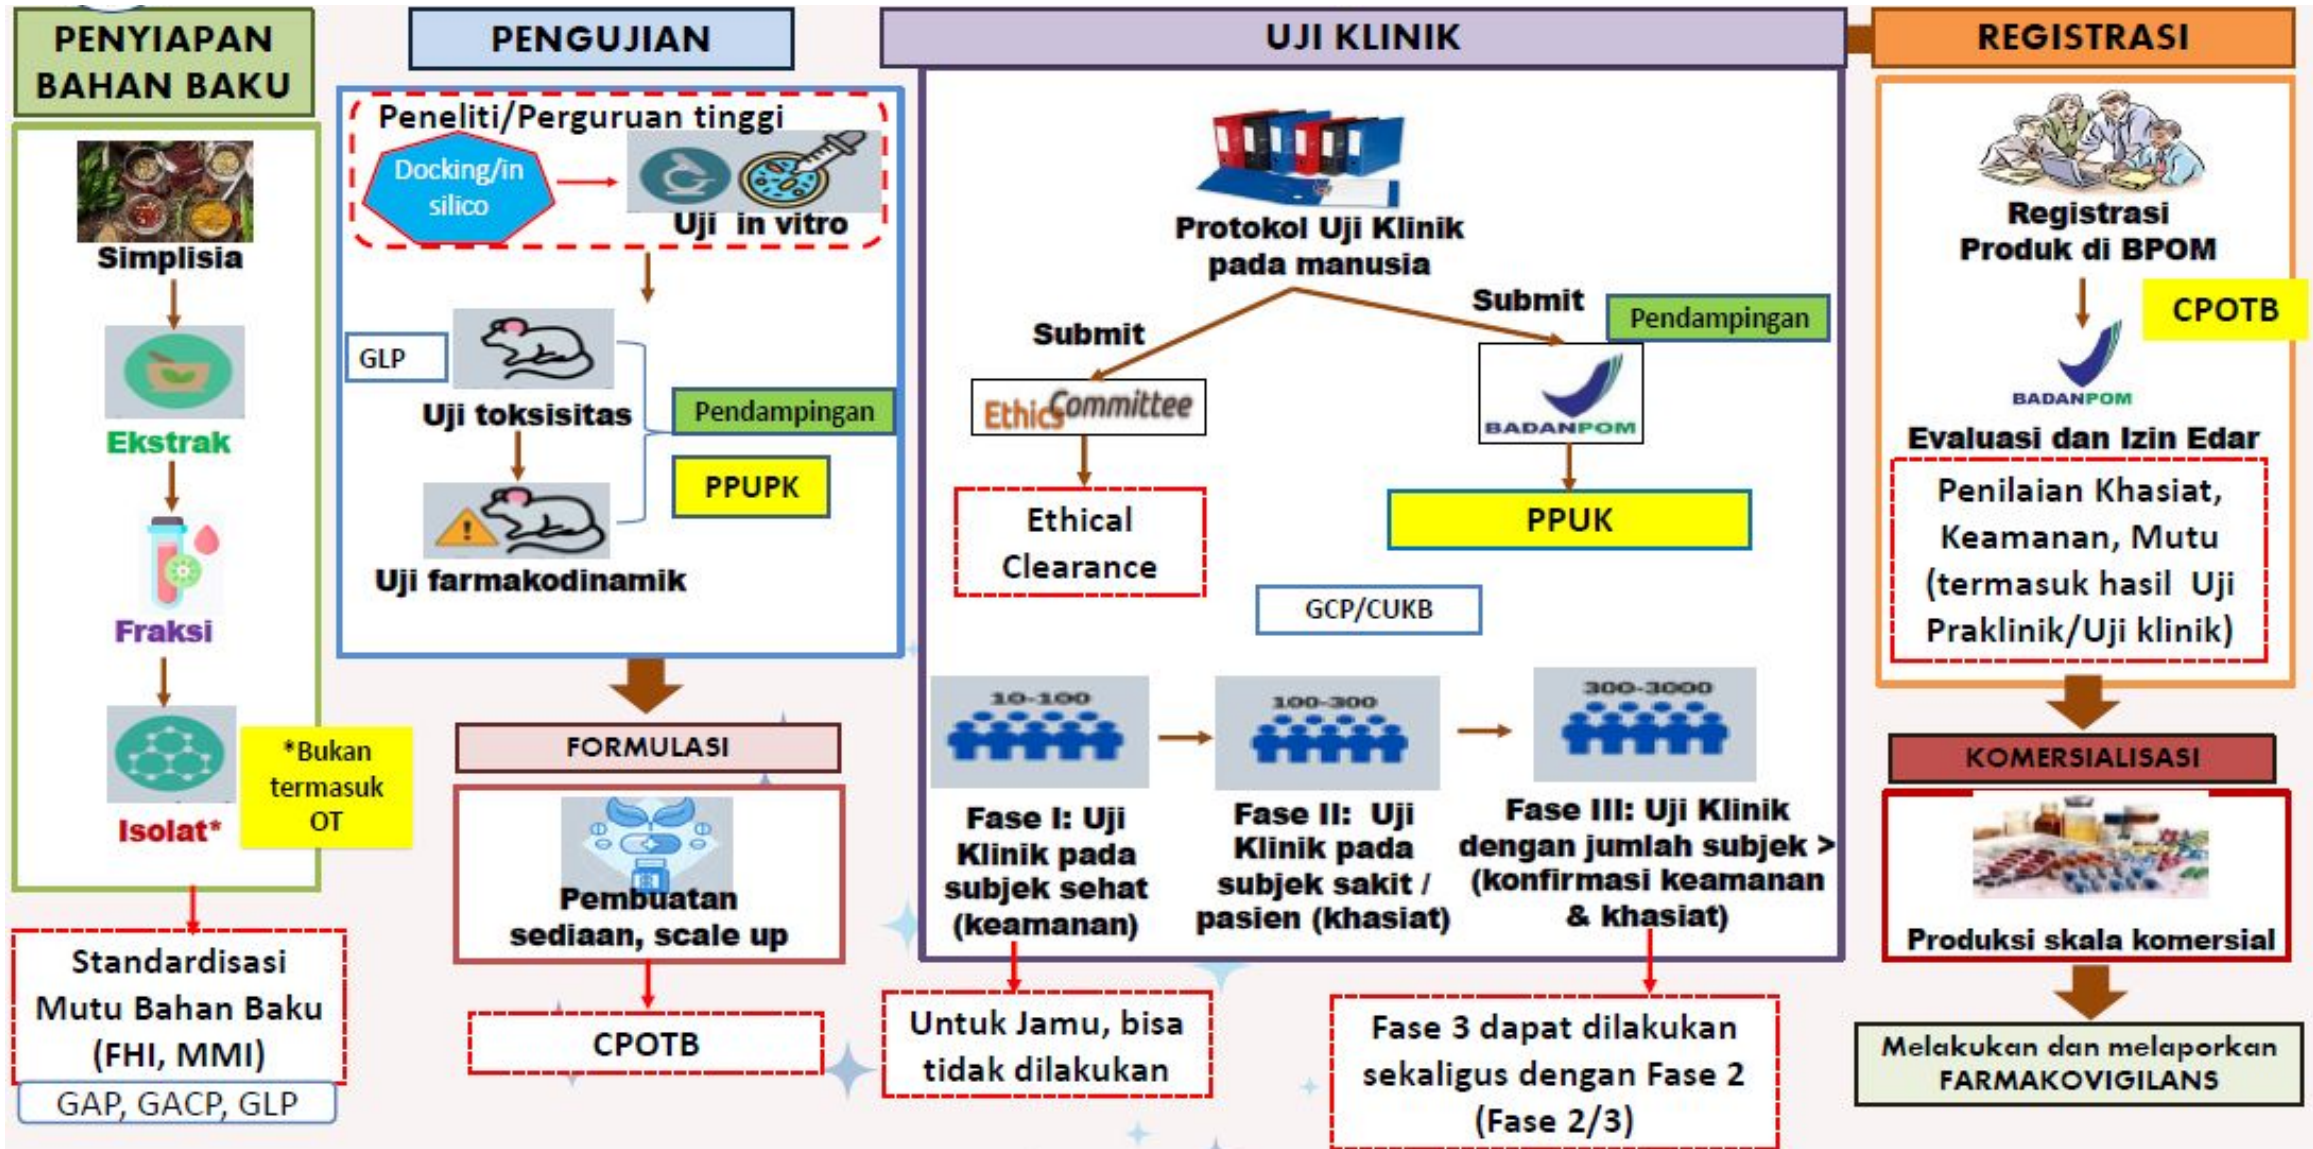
PENYIAPAN BAHAN BAKU

Simplisia

Ekstrak

Fraksi

Isolat*

*Bukan termasuk OT

Standardisasi Mutu Bahan Baku (FHI, MMI)

GAP, GACP, GLP

PENGUJIAN

Peneliti/Perguruan tinggi

Docking/in silico

Uji in vitro

GLP

Uji toksisitas

Pendampingan

PPUPK

Uji farmakodinamik

FORMULASI

Pembuatan sediaan, scale up

CPOTB

UJI KLINIK

Protokol Uji Klinik pada manusia

Submit

Submit

Pendampingan

Ethics Committee

BADANPOM

Ethical Clearance

PPUK

GCP/CUKB

10-100

100-300

300-3000

Fase I: Uji Klinik pada subjek sehat (keamanan)

Fase II: Uji Klinik pada subjek sakit / pasien (khasiat)

Fase III: Uji Klinik dengan jumlah subjek > (konfirmasi keamanan & khasiat)

Untuk Jamu, bisa tidak dilakukan

Fase 3 dapat dilakukan sekaligus dengan Fase 2 (Fase 2/3)

REGISTRASI

Registrasi Produk di BPOM

CPOTB

BADANPOM

Evaluasi dan Izin Edar

Penilaian Khasiat, Keamanan, Mutu (termasuk hasil Uji Praklinik/Uji klinik)

KOMERSIALISASI

Produksi skala komersial

Melakukan dan melaporkan FARMAKOVIGILANS